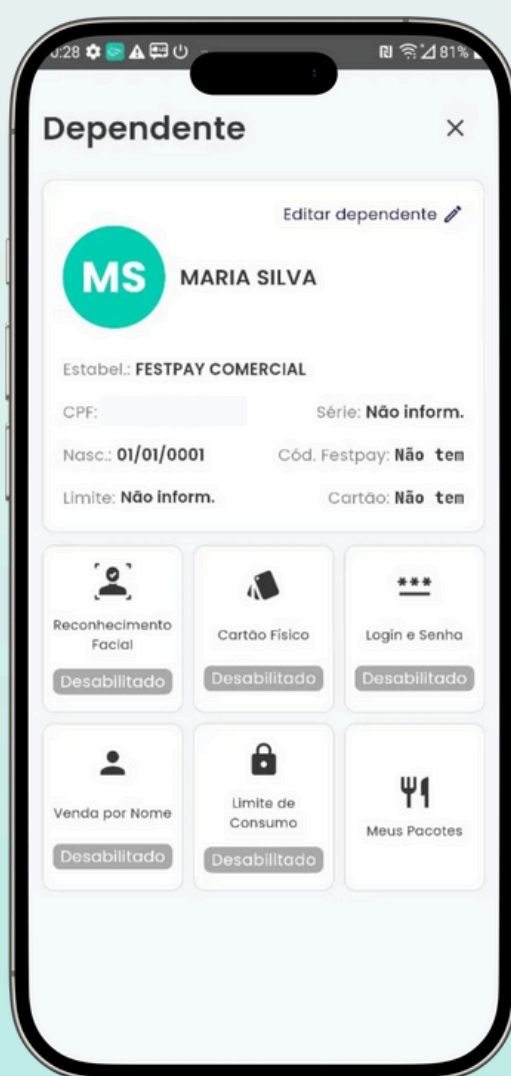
:28 81%

Dependente ×

Editar dependente

MS MARIA SILVA

Estabel.: FESTPAY COMERCIAL

CPF: Série: Não inform.

Nasc.: 01/01/0001 Cód. Festpay: Não tem

Limite: Não inform. Cartão: Não tem

Reconhecimento Facial
Desabilitado

Cartão Físico
Desabilitado

***
Login e Senha
Desabilitado

Venda por Nome
Desabilitado

Limite de Consumo
Desabilitado

Meus Pacotes